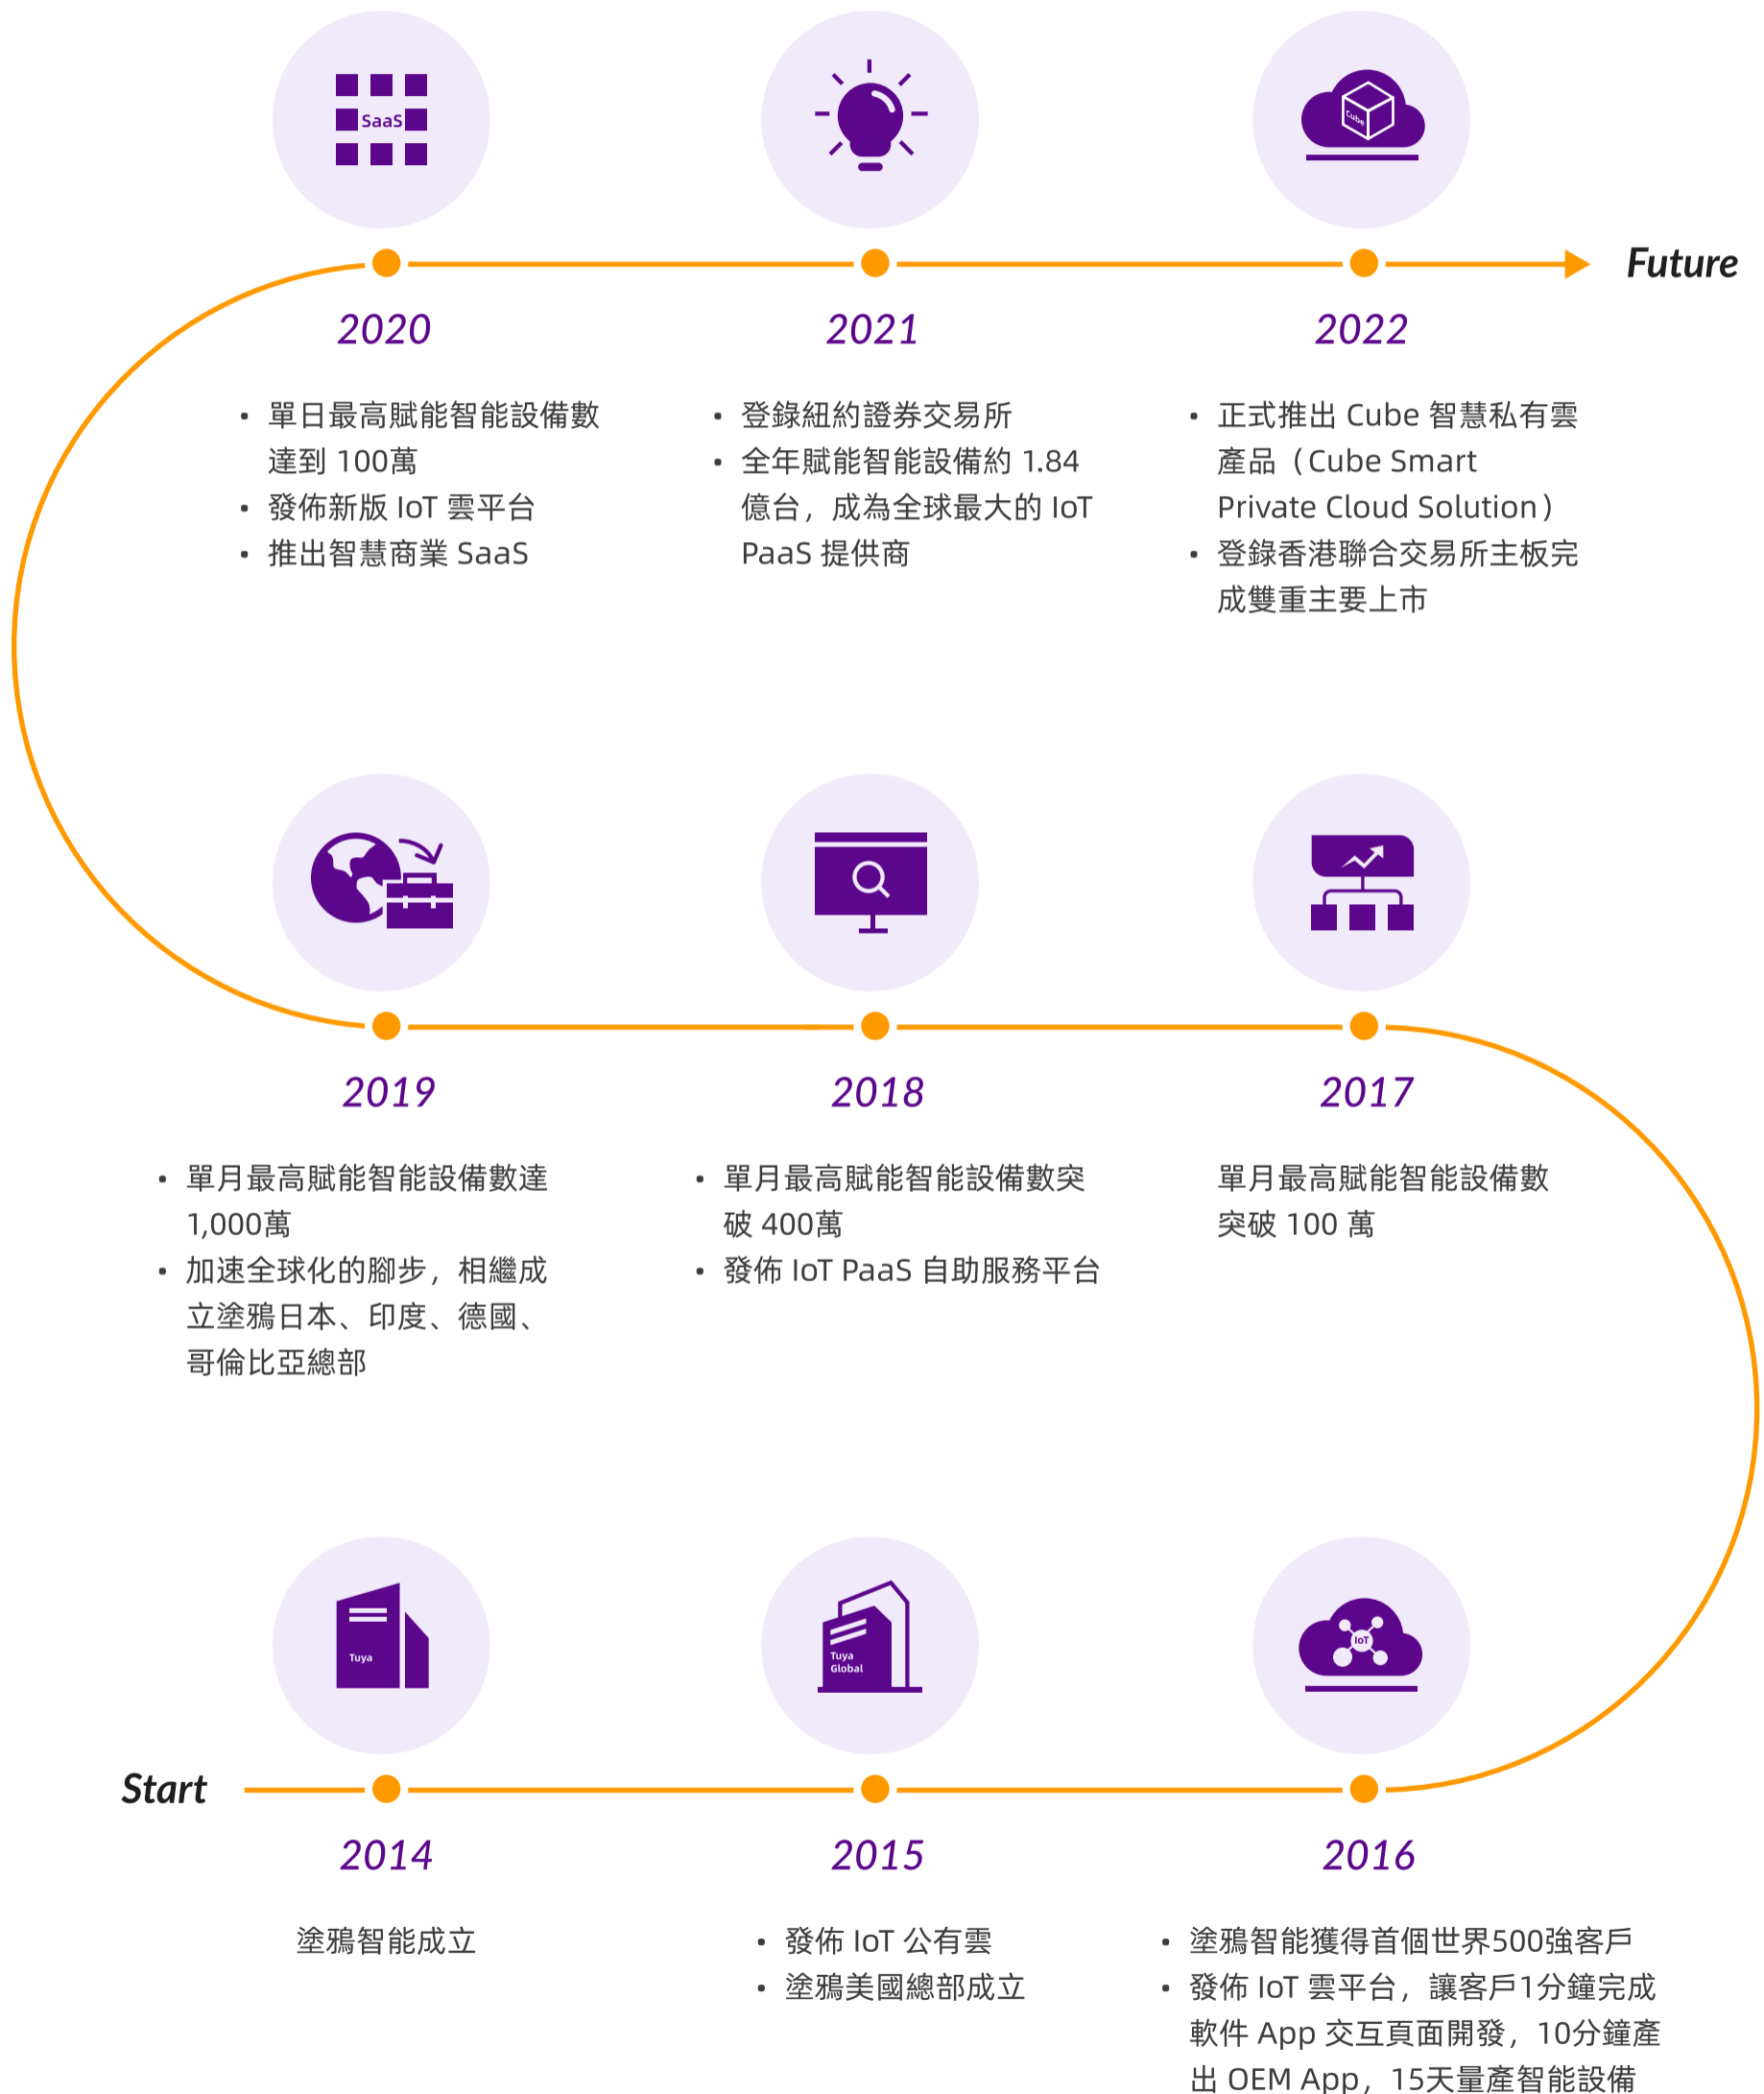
SaaS

Future

2020

- 單日最高賦能智能設備數達到 100萬
- 發佈新版 IoT 雲平台
- 推出智慧商業 SaaS

2021

- 登錄紐約證券交易所
- 全年賦能智能設備約 1.84 億台，成為全球最大的 IoT PaaS 提供商

Cube

2022

- 正式推出 Cube 智慧私有雲產品（Cube Smart Private Cloud Solution）
- 登錄香港聯合交易所主板完成雙重主要上市

2019

- 單月最高賦能智能設備數達 1,000萬
- 加速全球化的腳步，相繼成立塗鴉日本、印度、德國、哥倫比亞總部

2018

- 單月最高賦能智能設備數突破 400萬
- 發佈 IoT PaaS 自助服務平台

2017

單月最高賦能智能設備數突破 100 萬

Tuya

Start

2014

塗鴉智能成立

Tuya Global

2015

- 發佈 IoT 公有雲
- 塗鴉美國總部成立

IoT

2016

- 塗鴉智能獲得首個世界500強客戶
- 發佈 IoT 雲平台，讓客戶1分鐘完成軟件 App 交互頁面開發，10分鐘產出 OEM App，15天量產智能設備